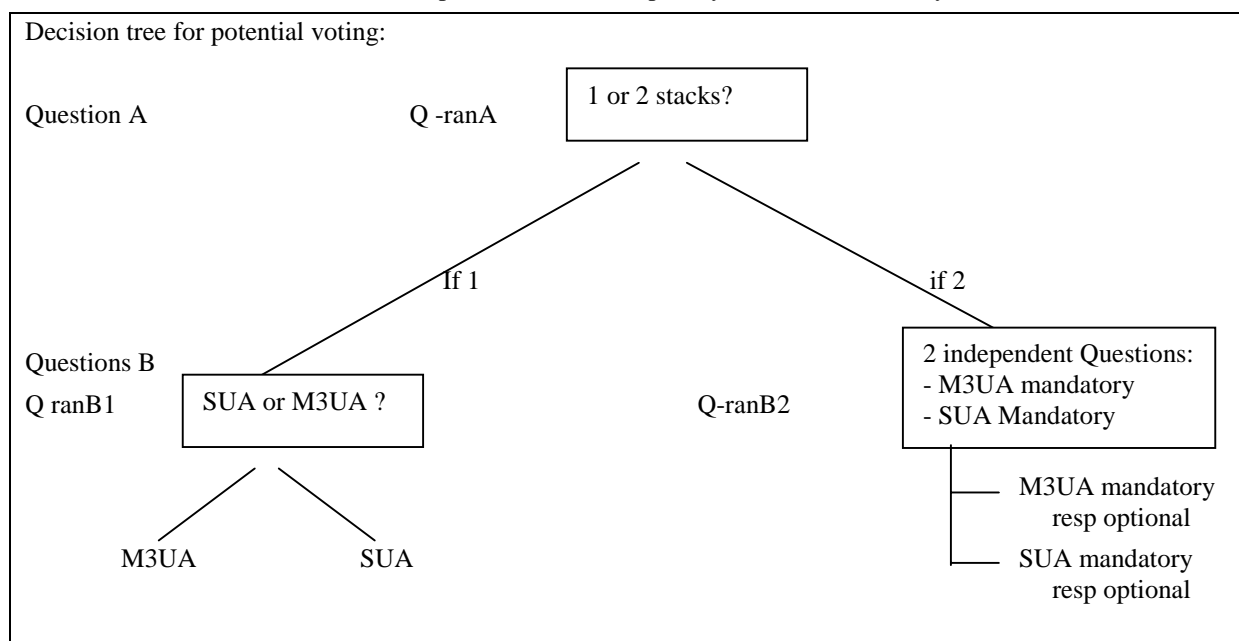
Decision tree for potential voting:

Question A

Q -ranA

1 or 2 stacks?

If 1

if 2

Questions B

Q ranB1

SUA or M3UA ?

Q-ranB2

2 independent Questions:
- M3UA mandatory
- SUA Mandatory

M3UA mandatory resp optional

SUA mandatory resp optional

M3UA

SUA